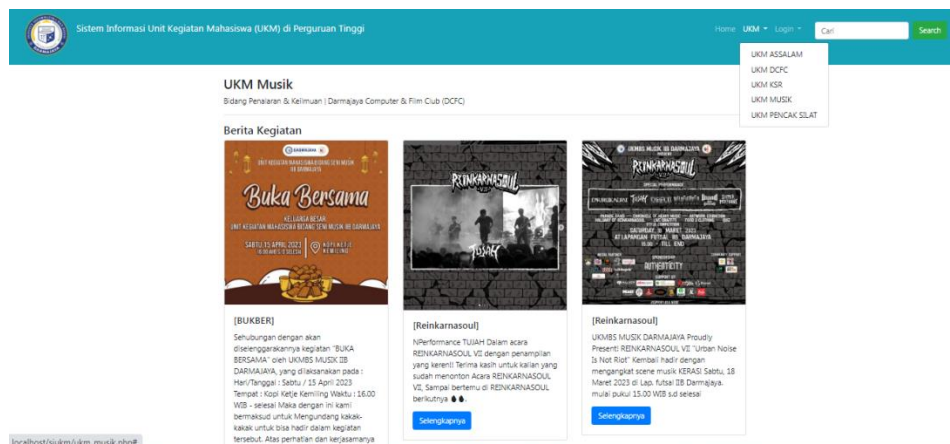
Sistem Informasi Unit Kegiatan Mahasiswa (UKM) di Perguruan Tinggi

Home UKM ▾ Login ▾ Cari Search

UKM ASSALAM
UKM DCFC
UKM KSR
UKM MUSIK
UKM PENCAK SILAT

UKM Musik

Bidang Penalaran & Keilmuan | Darmajaya Computer & Film Club (DCFC)

Berita Kegiatan

UNIT KEGIATAN MAHASISWA BIDANG SENI MUSIK IIB DARMAJAYA

Buka Bersama

KELUARGA BESAR UNIT KEGIATAN MAHASISWA BIDANG SENI MUSIK IIB DARMAJAYA

SABTU 15 APRIL 2023 KOPI KETJE KEMILING

[BUKBER]

Sehubungan dengan akan diselenggarakannya kegiatan "BUKA BERSAMA" oleh UKMBS MUSIK IIB DARMAJAYA, yang dilaksanakan pada : Hari/Tanggal : Sabtu / 15 April 2023 Tempat : Kopi Ketje Kemiling Waktu : 16.00 WIB - selesai Maka dengan ini kami bermaksud untuk Mengundang kakak-kakak untuk bisa hadir dalam kegiatan tersebut. Atas perhatian dan kerjasamanya

REINKARNASOUL

TUJAH

[Reinkarnasoul]

NPerformance TUJAH Dalam acara REINKARNASOUL VI dengan penampilan yang keren!! Terima kasih untuk kalian yang sudah menonton Acara REINKARNASOUL VI, Sampai bertemu di REINKARNASOUL berikutnya 💧💧.

Selengkapnya

UKMBS MUSIK IIB DARMAJAYA

REINKARNASOUL

SATURDAY, 18 MARET 2023

AT LAPANGAN FUTSAL IIB DARMAJAYA

AUTHENTICITY

[Reinkarnasoul]

UKMBS MUSIK DARMAJAYA Proudly Presents REINKARNASOUL VI "Urban Noise Is Not Riot" Kembali hadir dengan mengangkat scene musik KERAS! Sabtu, 18 Maret 2023 di Lap. futsal IIB Darmajaya. mulai pukul 15.00 WIB s.d selesai

Selengkapnya

localhost/siukm/ukm_musik.php#